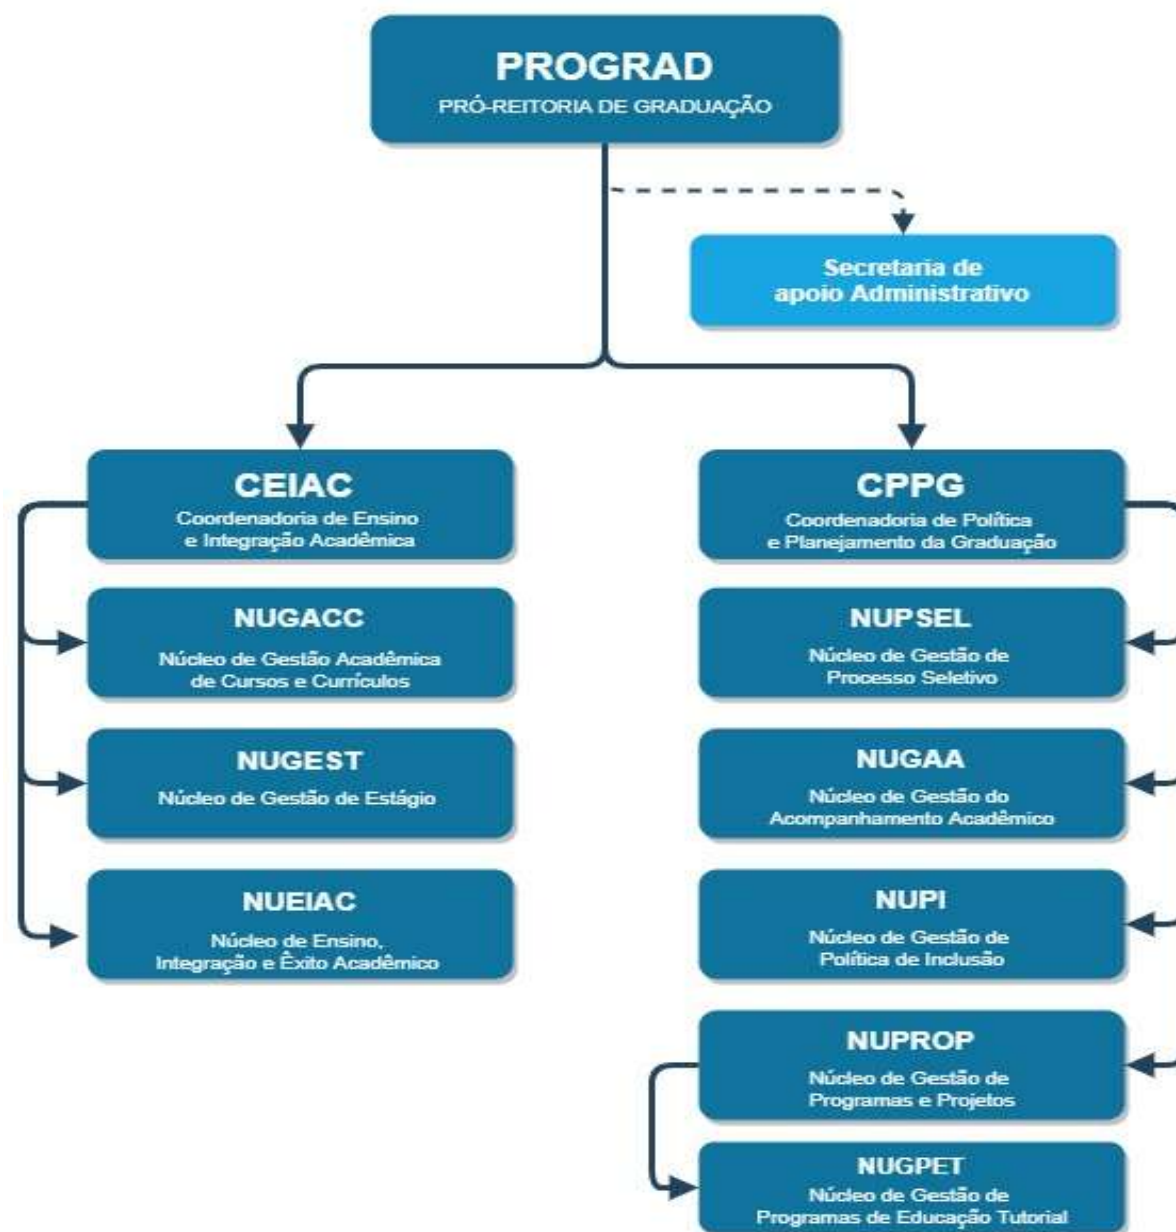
PROGRAD
PRÓ-REITORIA DE GRADUAÇÃO

Secretaria de apoio Administrativo

CEIAC
Coordenadoria de Ensino e Integração Acadêmica

NUGACC
Núcleo de Gestão Acadêmica de Cursos e Currículos

NUGEST
Núcleo de Gestão de Estágio

NUEIAC
Núcleo de Ensino, Integração e Êxito Acadêmico

CPPG
Coordenadoria de Política e Planejamento da Graduação

NUPSEL
Núcleo de Gestão de Processo Seletivo

NUGAA
Núcleo de Gestão do Acompanhamento Acadêmico

NUPI
Núcleo de Gestão de Política de Inclusão

NUPROP
Núcleo de Gestão de Programas e Projetos

NUGPET
Núcleo de Gestão de Programas de Educação Tutorial